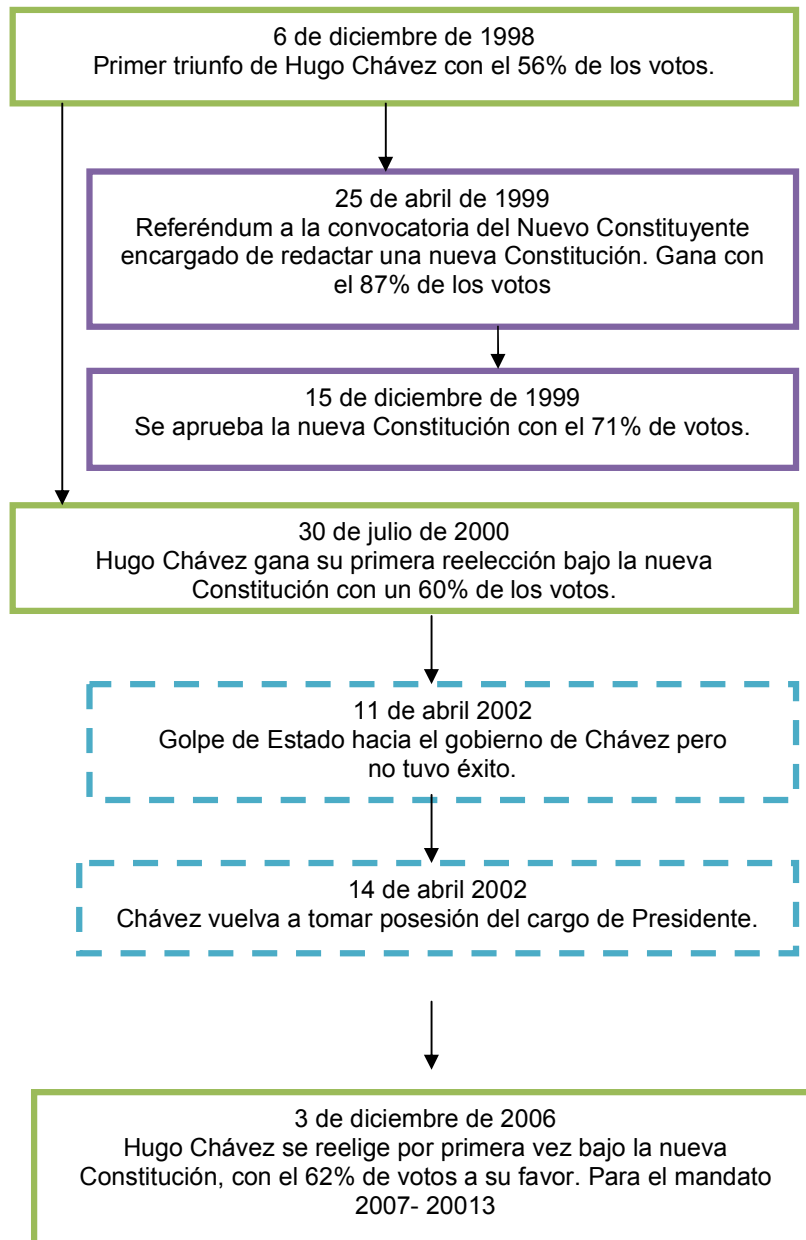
6 de diciembre de 1998
Primer triunfo de Hugo Chávez con el 56% de los votos.

25 de abril de 1999
Referéndum a la convocatoria del Nuevo Constituyente encargado de redactar una nueva Constitución. Gana con el 87% de los votos

15 de diciembre de 1999
Se aprueba la nueva Constitución con el 71% de votos.

30 de julio de 2000
Hugo Chávez gana su primera reelección bajo la nueva Constitución con un 60% de los votos.

11 de abril 2002
Golpe de Estado hacia el gobierno de Chávez pero no tuvo éxito.

14 de abril 2002
Chávez vuelva a tomar posesión del cargo de Presidente.

3 de diciembre de 2006
Hugo Chávez se reelige por primera vez bajo la nueva Constitución, con el 62% de votos a su favor. Para el mandato 2007- 20013